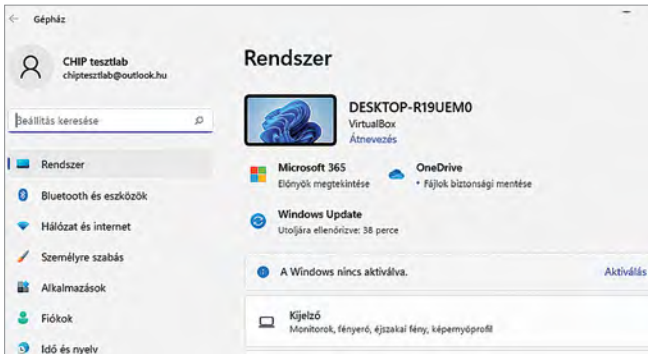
Gépház

CHIP tesztlab
chiptesztlab@outlook.hu

Beállítás keresése

Rendszer
Bluetooth és eszközök
Hálózat és internet
Személyre szabás
Alkalmazások
Fiókok
Idő és nyelv

Rendszer

DESKTOP-R19UEM0
VirtualBox
Átnevezés

Microsoft 365
Előnyök megtekintése

OneDrive
• Fájlok biztonsági mentése

Windows Update
Utoljára ellenőrizve: 38 perce

A Windows nincs aktiválva.
Aktiválás

Kijelző
Monitorok, fényerő, éjszakai fény, képernyőprofil